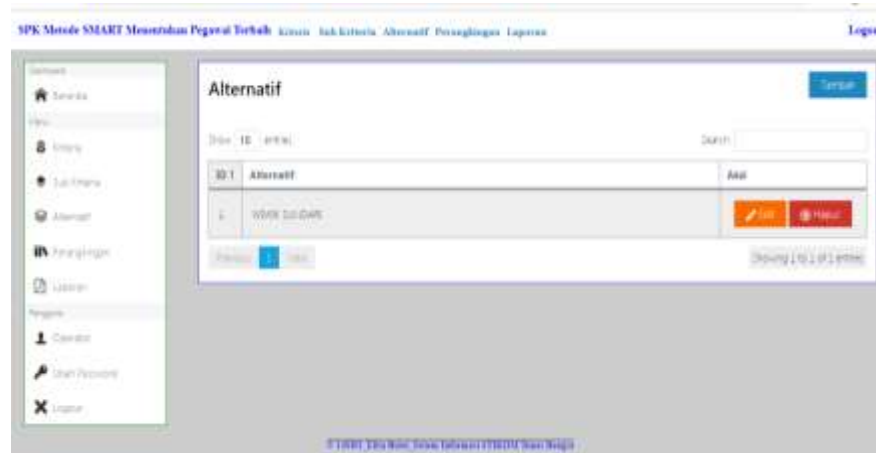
SPK Metode SMART Menentukan Pegawai Terbaik Kriteria Sub Kriteria Alternatif Perangkingan Laporan

Logo

Dashboard

Beranda

Menu

Kriteria

Sub Kriteria

Alternatif

Perangkingan

Laporan

Pengguna

Operator

Ubah Password

Logout

Alternatif

Tambah

Show 10 entries

Search:

| ID | Alternatif | Aksi |
|---|---|---|
| 1 | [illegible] | Edit Hapus |

Previous 1 Next

Showing 1 to 1 of 1 entries

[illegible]